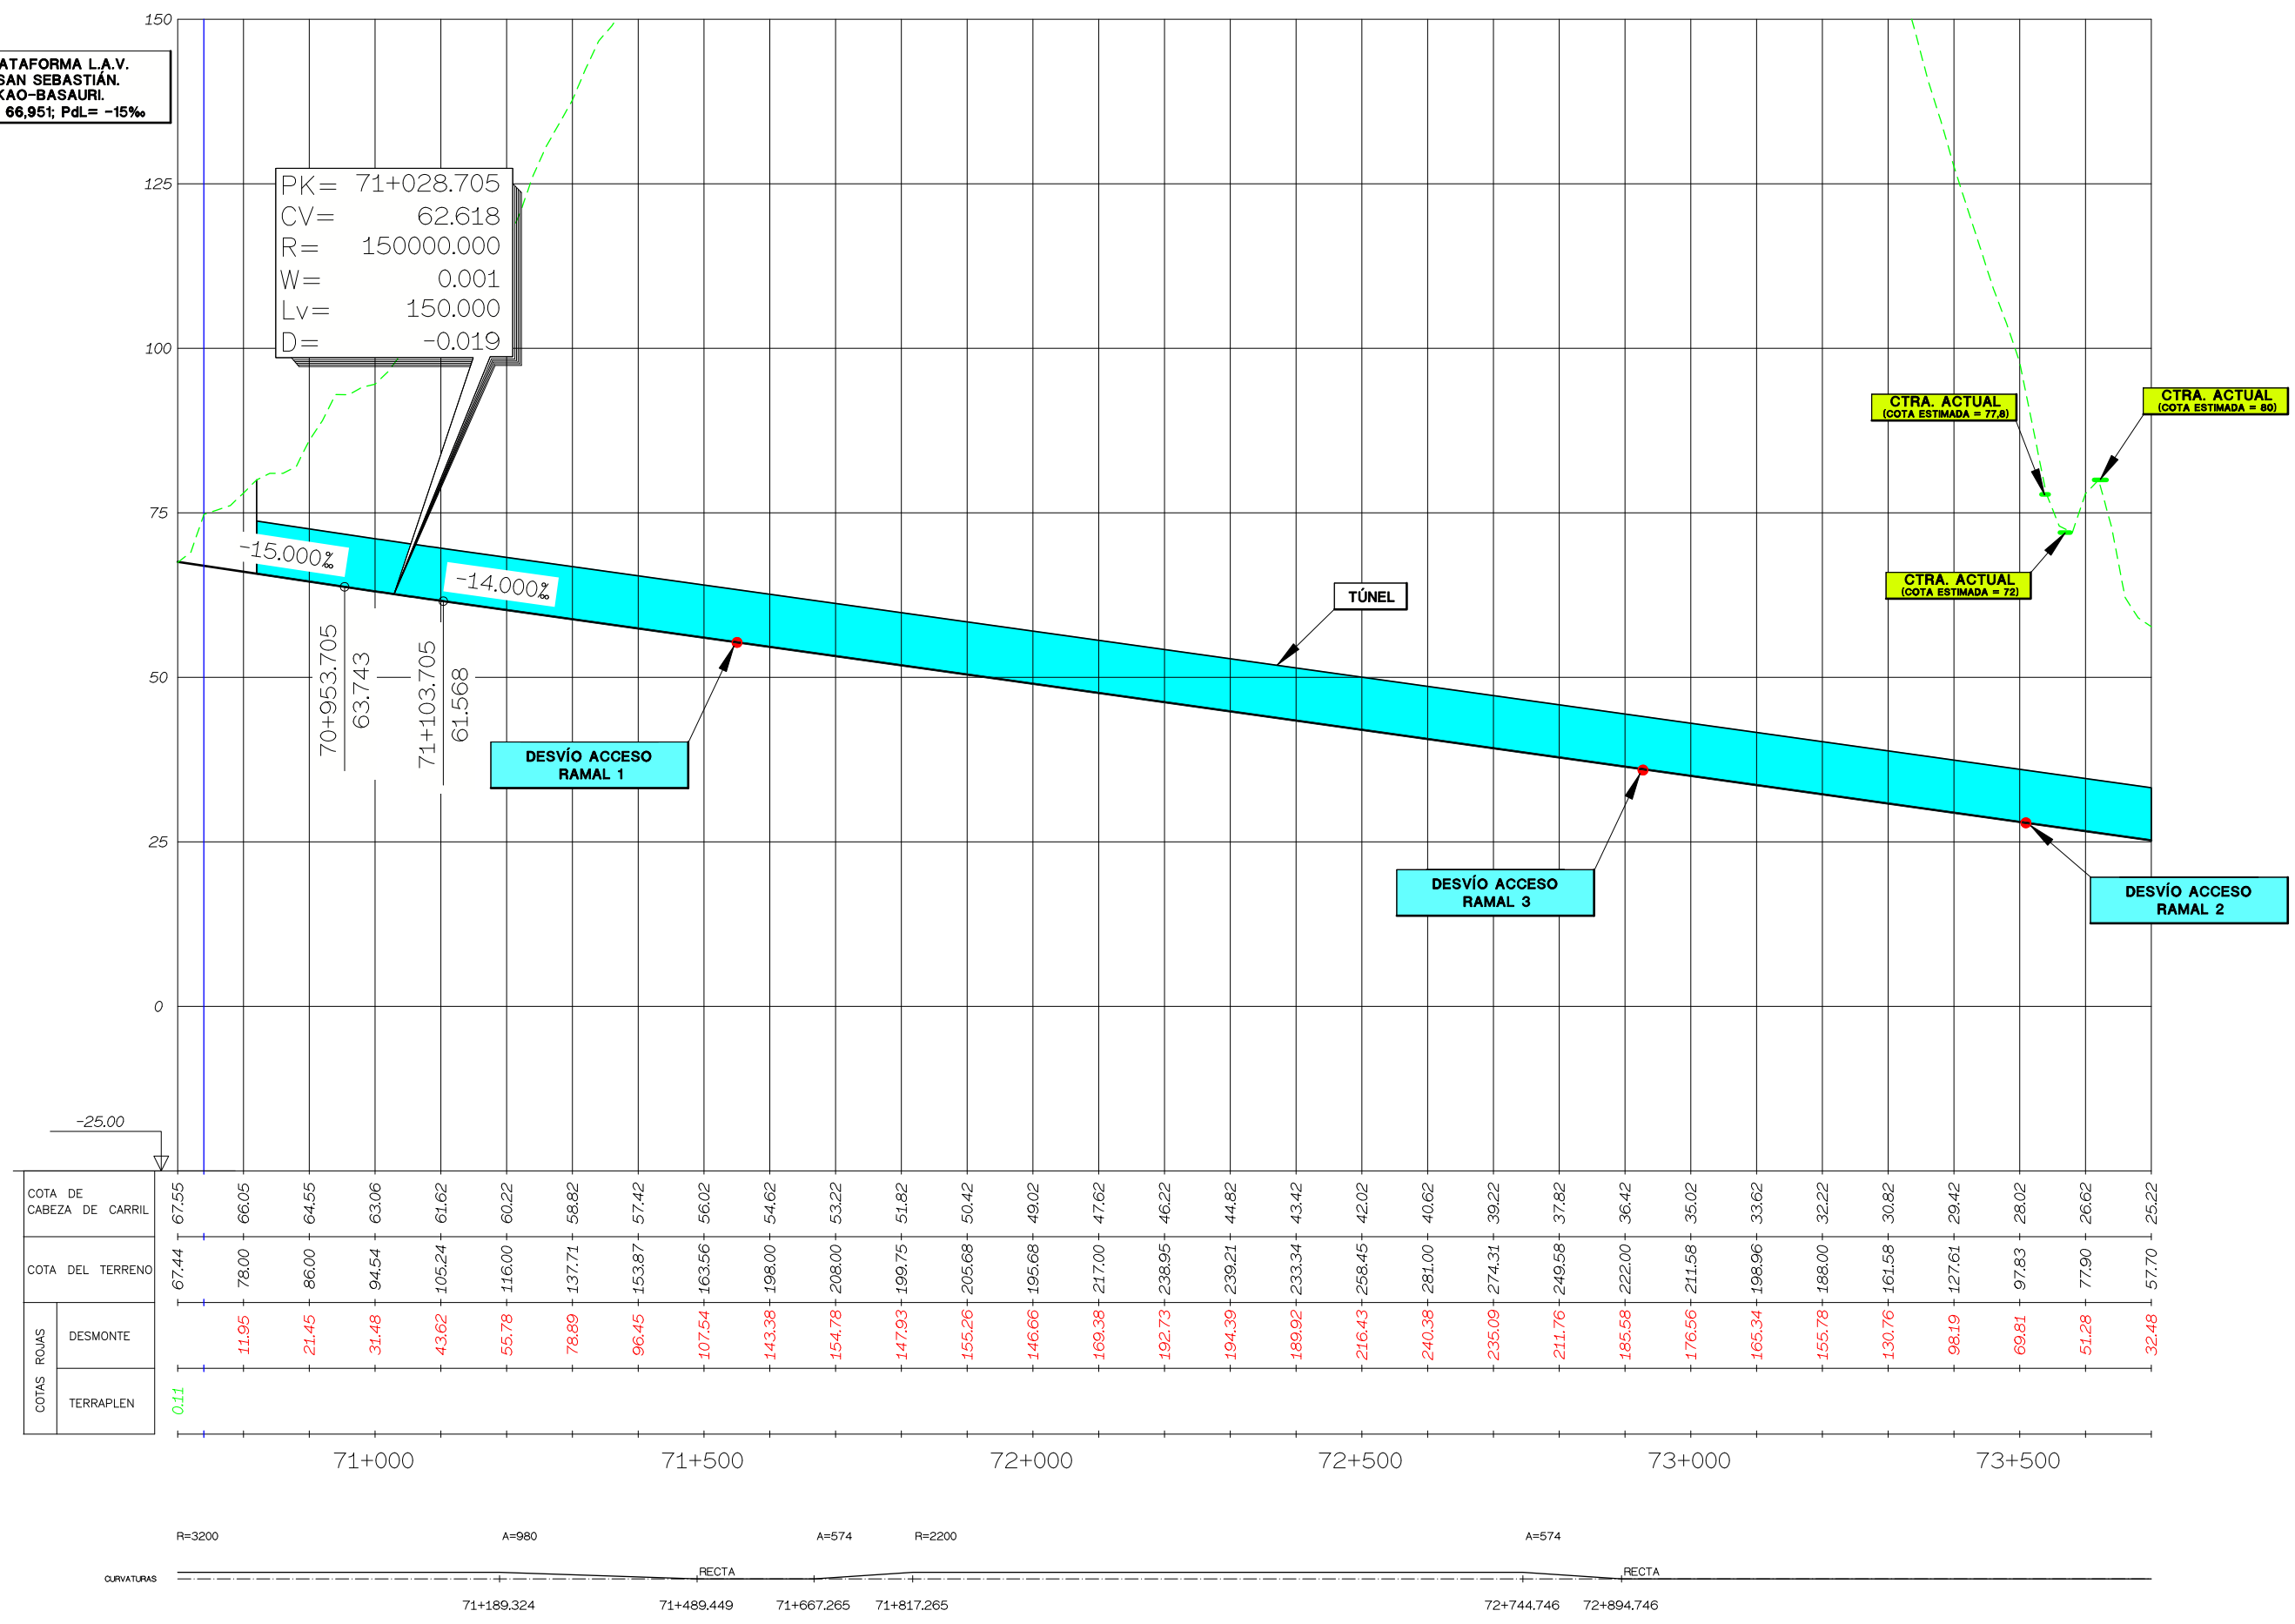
ATAFORMA L.A.V.
SAN SEBASTIÁN.
KAO-BASAURI.
66,951; PdL= -15‰

150
125
100
75
50
25
0
-25.00

PK= 71+028.705
CV= 62.618
R= 150000.000
W= 0.001
Lv= 150.000
D= -0.019

-15.000‰
-14.000‰

70+953.705
63.743
71+103.705
61.568

DESVÍO ACCESO RAMAL 1

TÚNEL

DESVÍO ACCESO RAMAL 3

DESVÍO ACCESO RAMAL 2

CTRA. ACTUAL (COTA ESTIMADA = 77,8)

CTRA. ACTUAL (COTA ESTIMADA = 80)

CTRA. ACTUAL (COTA ESTIMADA = 72)

| COTA DE CABEZA DE CARRIL | 67.55 | 66.05 | 64.55 | 63.06 | 61.62 | 60.22 | 58.82 | 57.42 | 56.02 | 54.62 | 53.22 | 51.82 | 50.42 | 49.02 | 47.62 | 46.22 | 44.82 | 43.42 | 42.02 | 40.62 | 39.22 | 37.82 | 36.42 | 35.02 | 33.62 | 32.22 | 30.82 | 29.42 | 28.02 | 26.62 | 25.22 |
|---|---|---|---|---|---|---|---|---|---|---|---|---|---|---|---|---|---|---|---|---|---|---|---|---|---|---|---|---|---|---|---|
| COTA DEL TERRENO | 67.44 | 78.00 | 86.00 | 94.54 | 105.24 | 116.00 | 137.71 | 153.87 | 163.56 | 198.00 | 208.00 | 199.75 | 205.68 | 195.68 | 217.00 | 238.95 | 239.21 | 233.34 | 258.45 | 281.00 | 274.31 | 249.58 | 222.00 | 211.58 | 198.96 | 188.00 | 161.58 | 127.61 | 97.83 | 77.90 | 57.70 |
| COTAS ROJAS DESMONTE | | 11.95 | 21.45 | 31.48 | 43.62 | 55.78 | 78.89 | 96.45 | 107.54 | 143.38 | 154.78 | 147.93 | 155.26 | 146.66 | 169.38 | 192.73 | 194.39 | 189.92 | 216.43 | 240.38 | 235.09 | 211.76 | 185.58 | 176.56 | 165.34 | 155.78 | 130.76 | 98.19 | 69.81 | 51.28 | 32.48 |
| COTAS ROJAS TERRAPLEN | 0.11 | | | | | | | | | | | | | | | | | | | | | | | | | | | | | | |

71+000
71+500
72+000
72+500
73+000
73+500

R=3200
A=980
A=574
R=2200
A=574
RECTA
RECTA
CURVATURAS
71+189.324
71+489.449
71+667.265
71+817.265
72+744.746
72+894.746